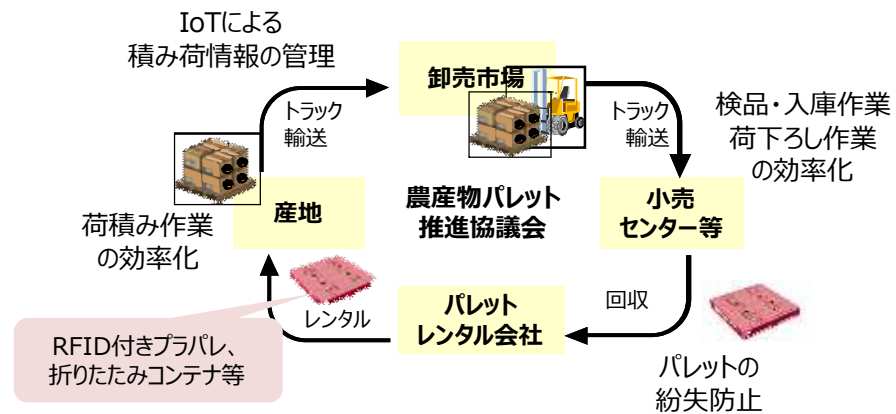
IoTによる
積み荷情報の管理

卸売市場

トラック
輸送

トラック
輸送

検品・入庫作業
荷下ろし作業
の効率化

荷積み作業
の効率化

産地

農産物パレット
推進協議会

小売
センター等

レンタル

パレット
レンタル会社

回収

RFID付きプラパレ、
折りたたみコンテナ等

パレットの
紛失防止